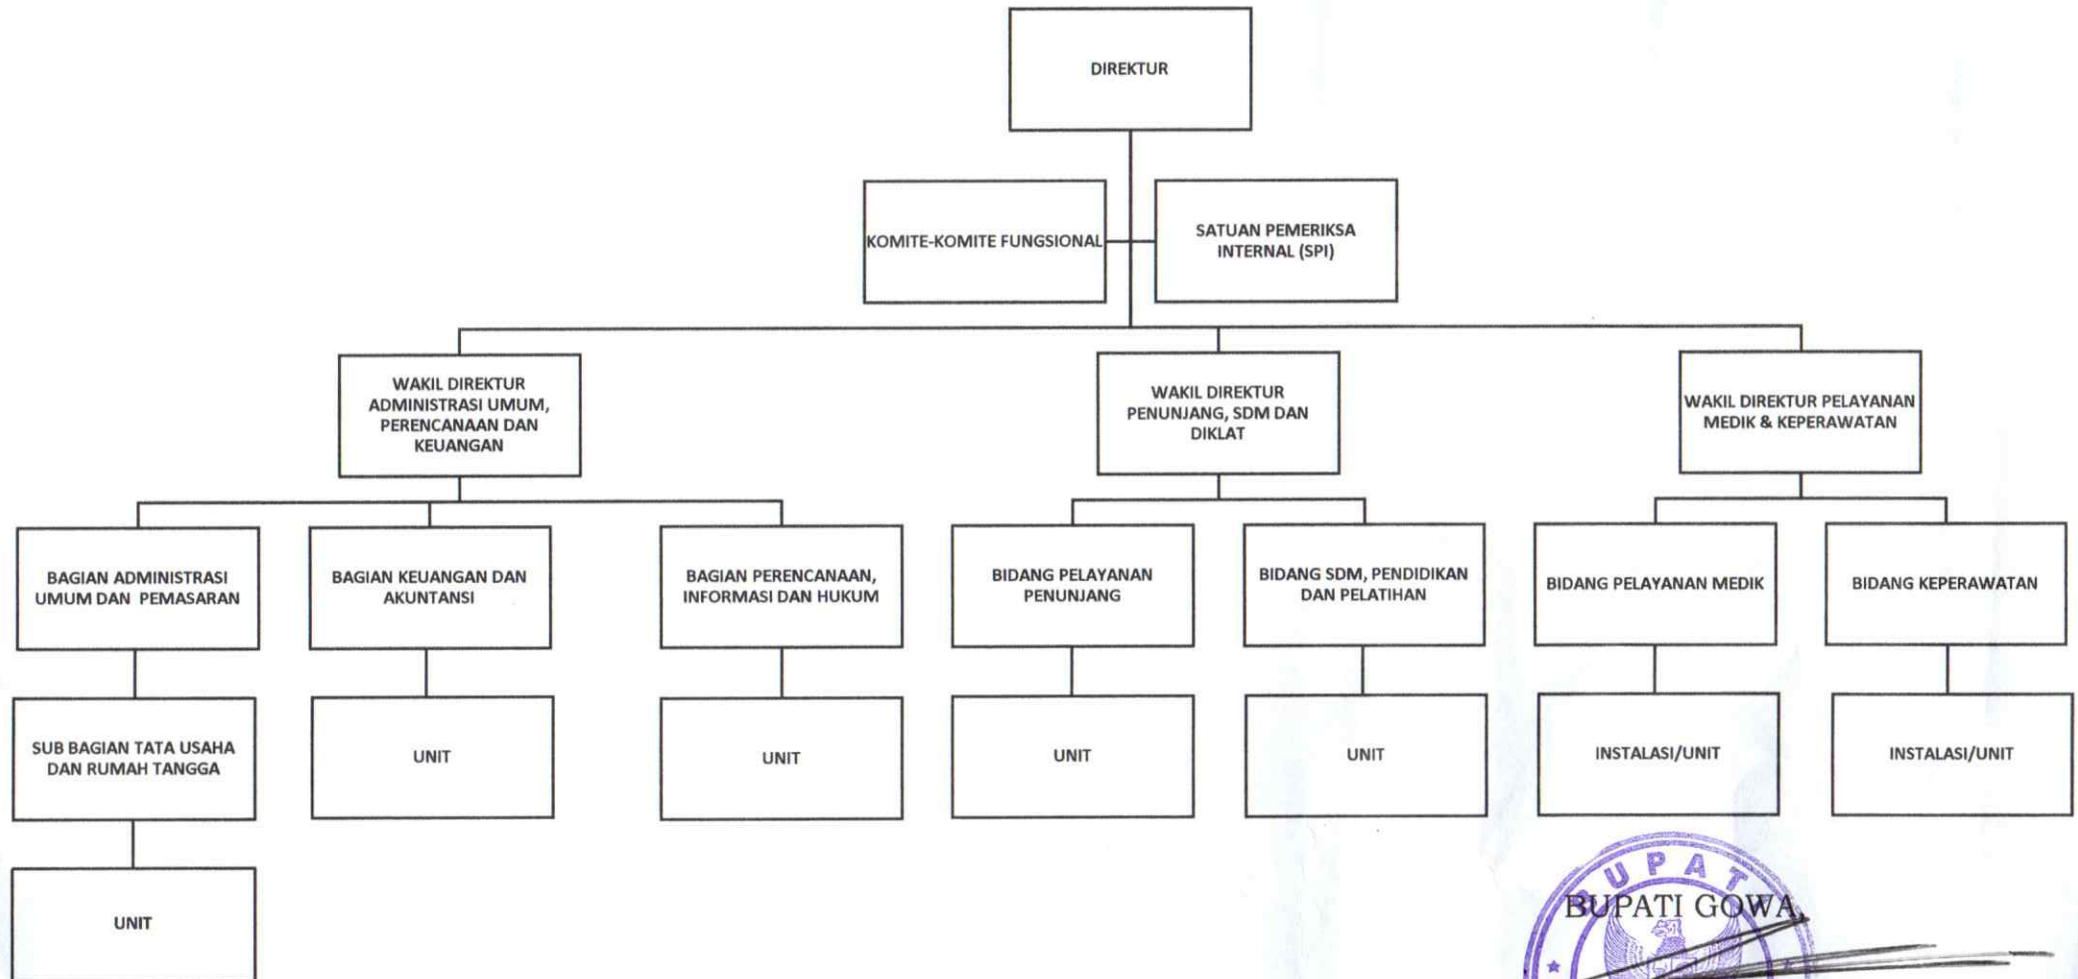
DIREKTUR

KOMITE-KOMITE FUNGSIONAL

SATUAN PEMERIKSA INTERNAL (SPI)

WAKIL DIREKTUR ADMINISTRASI UMUM, PERENCANAAN DAN KEUANGAN

WAKIL DIREKTUR PENUNJANG, SDM DAN DIKLAT

WAKIL DIREKTUR PELAYANAN MEDIK & KEPERAWATAN

BAGIAN ADMINISTRASI UMUM DAN PEMASARAN

BAGIAN KEUANGAN DAN AKUNTANSI

BAGIAN PERENCANAAN, INFORMASI DAN HUKUM

BIDANG PELAYANAN PENUNJANG

BIDANG SDM, PENDIDIKAN DAN PELATIHAN

BIDANG PELAYANAN MEDIK

BIDANG KEPERAWATAN

SUB BAGIAN TATA USAHA DAN RUMAH TANGGA

UNIT

UNIT

UNIT

UNIT

INSTALASI/UNIT

INSTALASI/UNIT

UNIT

BUPATI GOWA

BUPATI